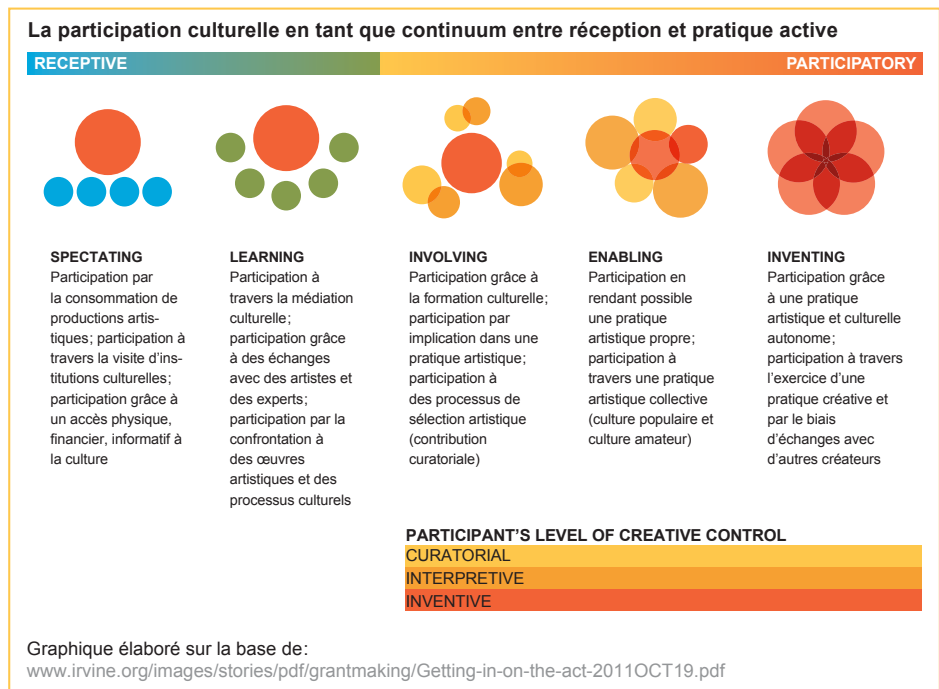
La participation culturelle en tant que continuum entre réception et pratique active

RECEPTIVE

PARTICIPATORY

SPECTATING
Participation par la consommation de productions artistiques; participation à travers la visite d'institutions culturelles; participation grâce à un accès physique, financier, informatif à la culture

LEARNING
Participation à travers la médiation culturelle; participation grâce à des échanges avec des artistes et des experts; participation par la confrontation à des œuvres artistiques et des processus culturels

INVOLVING
Participation grâce à la formation culturelle; participation par implication dans une pratique artistique; participation à des processus de sélection artistique (contribution curatoriale)

ENABLING
Participation en rendant possible une pratique artistique propre; participation à travers une pratique artistique collective (culture populaire et culture amateur)

INVENTING
Participation grâce à une pratique artistique et culturelle autonome; participation à travers l'exercice d'une pratique créative et par le biais d'échanges avec d'autres créateurs

PARTICIPANT'S LEVEL OF CREATIVE CONTROL
CURATORIAL
INTERPRETIVE
INVENTIVE

Graphique élaboré sur la base de:
www.irvine.org/images/stories/pdf/grantmaking/Getting-in-on-the-act-2011OCT19.pdf